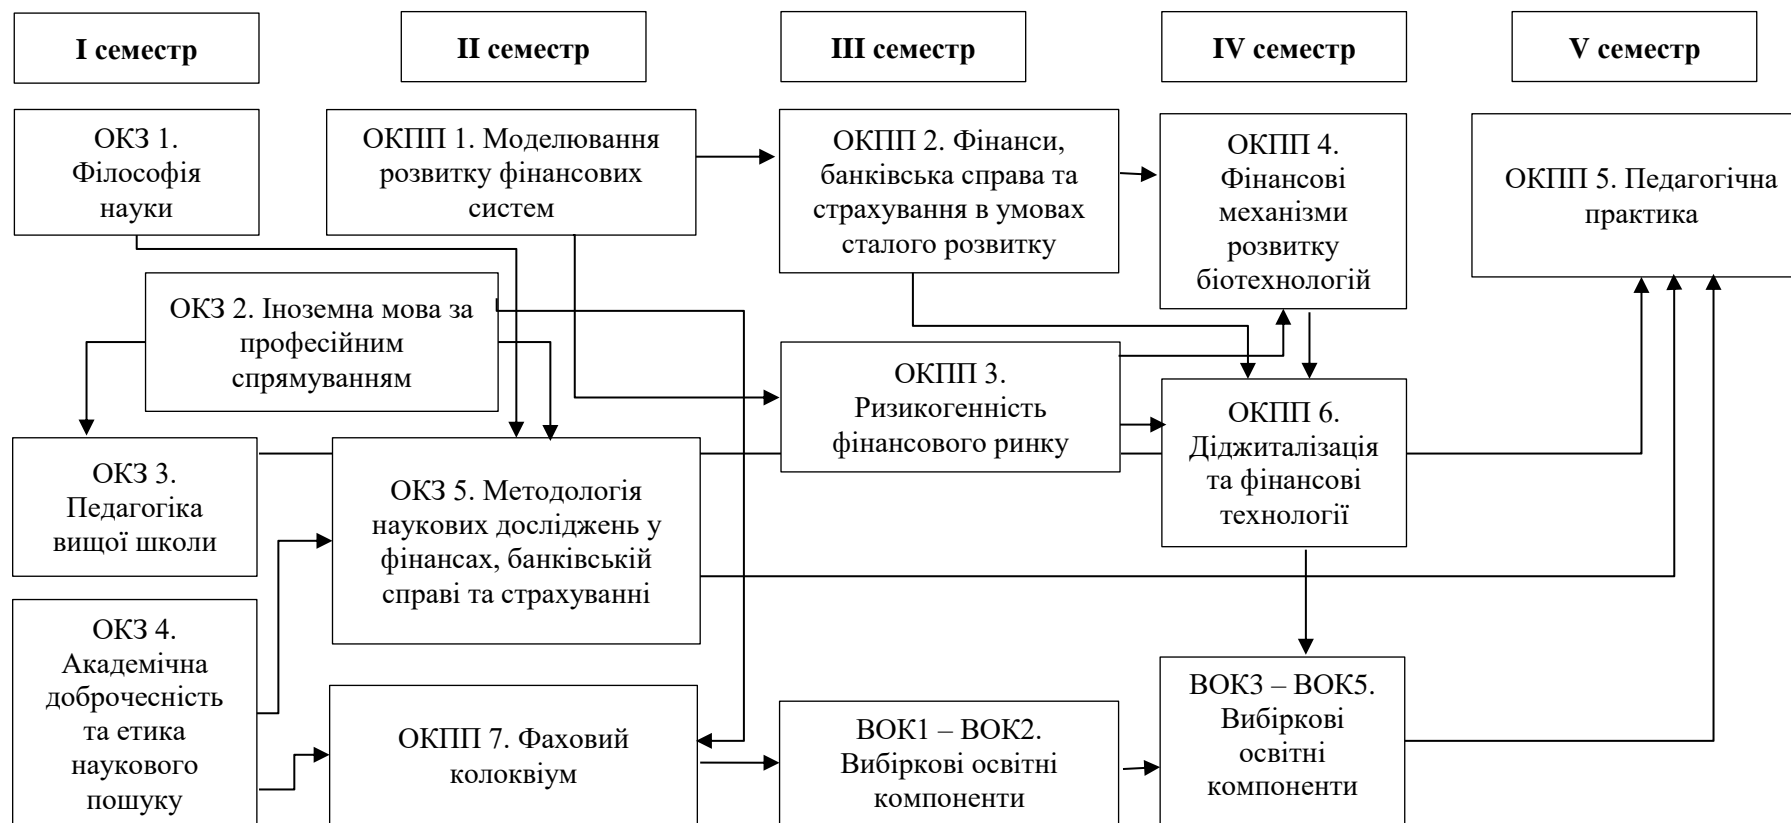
I семестр

II семестр

III семестр

IV семестр

V семестр

ОКЗ 1. Філософія науки

ОКПП 1. Моделювання розвитку фінансових систем

ОКПП 2. Фінанси, банківська справа та страхування в умовах сталого розвитку

ОКПП 4. Фінансові механізми розвитку біотехнологій

ОКПП 5. Педагогічна практика

ОКЗ 2. Іноземна мова за професійним спрямуванням

ОКПП 3. Ризикогенність фінансового ринку

ОКПП 6. Діджиталізація та фінансові технології

ОКЗ 3. Педагогіка вищої школи

ОКЗ 5. Методологія наукових досліджень у фінансах, банківській справі та страхуванні

ОКЗ 4. Академічна доброчесність та етика наукового пошуку

ОКПП 7. Фаховий колоквіум

ВОК1 – ВОК2. Вибіркові освітні компоненти

ВОК3 – ВОК5. Вибіркові освітні компоненти